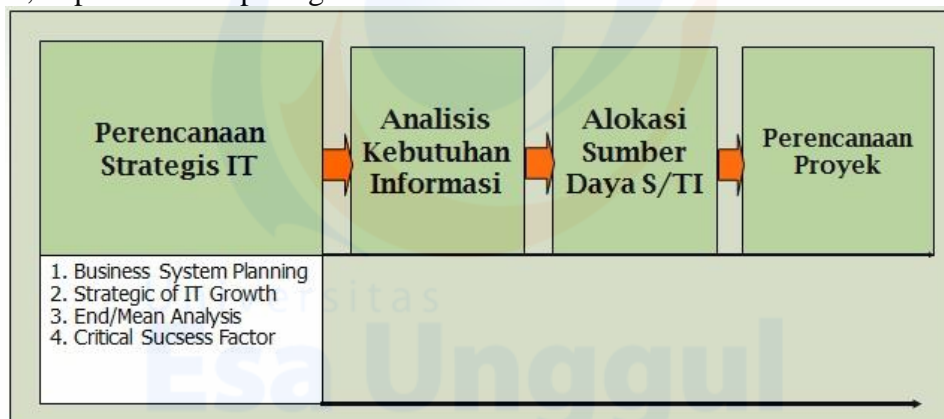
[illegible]

Perencanaan Strategis IT

Analisis Kebutuhan Informasi

Alokasi Sumber Daya S/TI

Perencanaan Proyek

1. Business System Planning
2. Strategic of IT Growth
3. End/Mean Analysis
4. Critical Sucsess Factor

ersitas
Esa Unggul